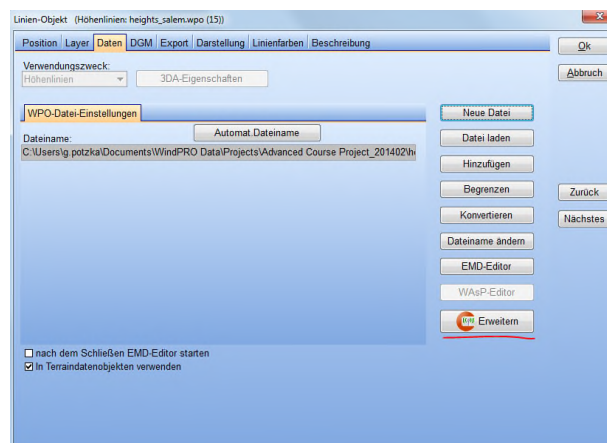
Linien-Objekt (Höhenlinien: heights_salem.wpo (15))

Position | Layer | Daten | DGM | Export | Darstellung | Linienfarben | Beschreibung

Ok

Abbruch

Verwendungszweck:
Höhenlinien
3DA-Eigenschaften

WPO-Datei-Einstellungen

Automat.Dateiname

Dateiname:
C:\Users\g.potzka\Documents\WindPRO Data\Projects\Advanced Course Project_201402\h

Neue Datei
Datei laden
Hinzufügen
Begrenzen
Konvertieren
Dateiname ändern
EMD-Editor
WAsP-Editor
Erweitern

Zurück
Nächstes

☐ nach dem Schließen EMD-Editor starten
☑ In Terraindatenobjekten verwenden